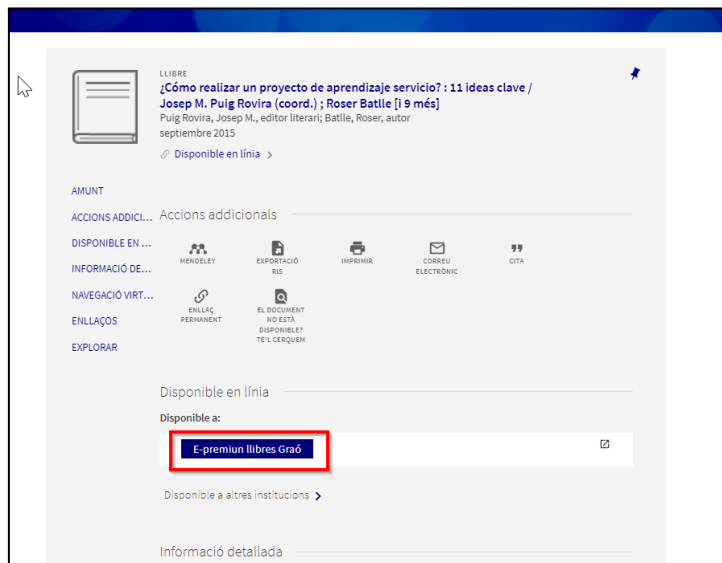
LLIBRE

¿Cómo realizar un proyecto de aprendizaje servicio? : 11 ideas clave / Josep M. Puig Rovira (coord.) ; Roser Batlle [i 9 més]

Puig Rovira, Josep M., editor literari; Batlle, Roser, autor

septiembre 2015

Disponible en línia >

AMUNT

ACCIONS ADDICI...

DISPONIBLE EN ...

INFORMACIÓ DE...

NAVEGACIÓ VIRT...

ENLLAÇOS

EXPLORAR

Accions addicionals

MENDELEY

EXPORTACIÓ RIS

IMPRIMIR

CORREU ELECTRÒNIC

CITA

ENLLAÇ PERMANENT

EL DOCUMENT NO ESTÀ DISPONIBLE? TE'L CERQUEM

Disponible en línia

Disponible a:

E-premiun llibres Graó

Disponible a altres institucions >

Informació detallada